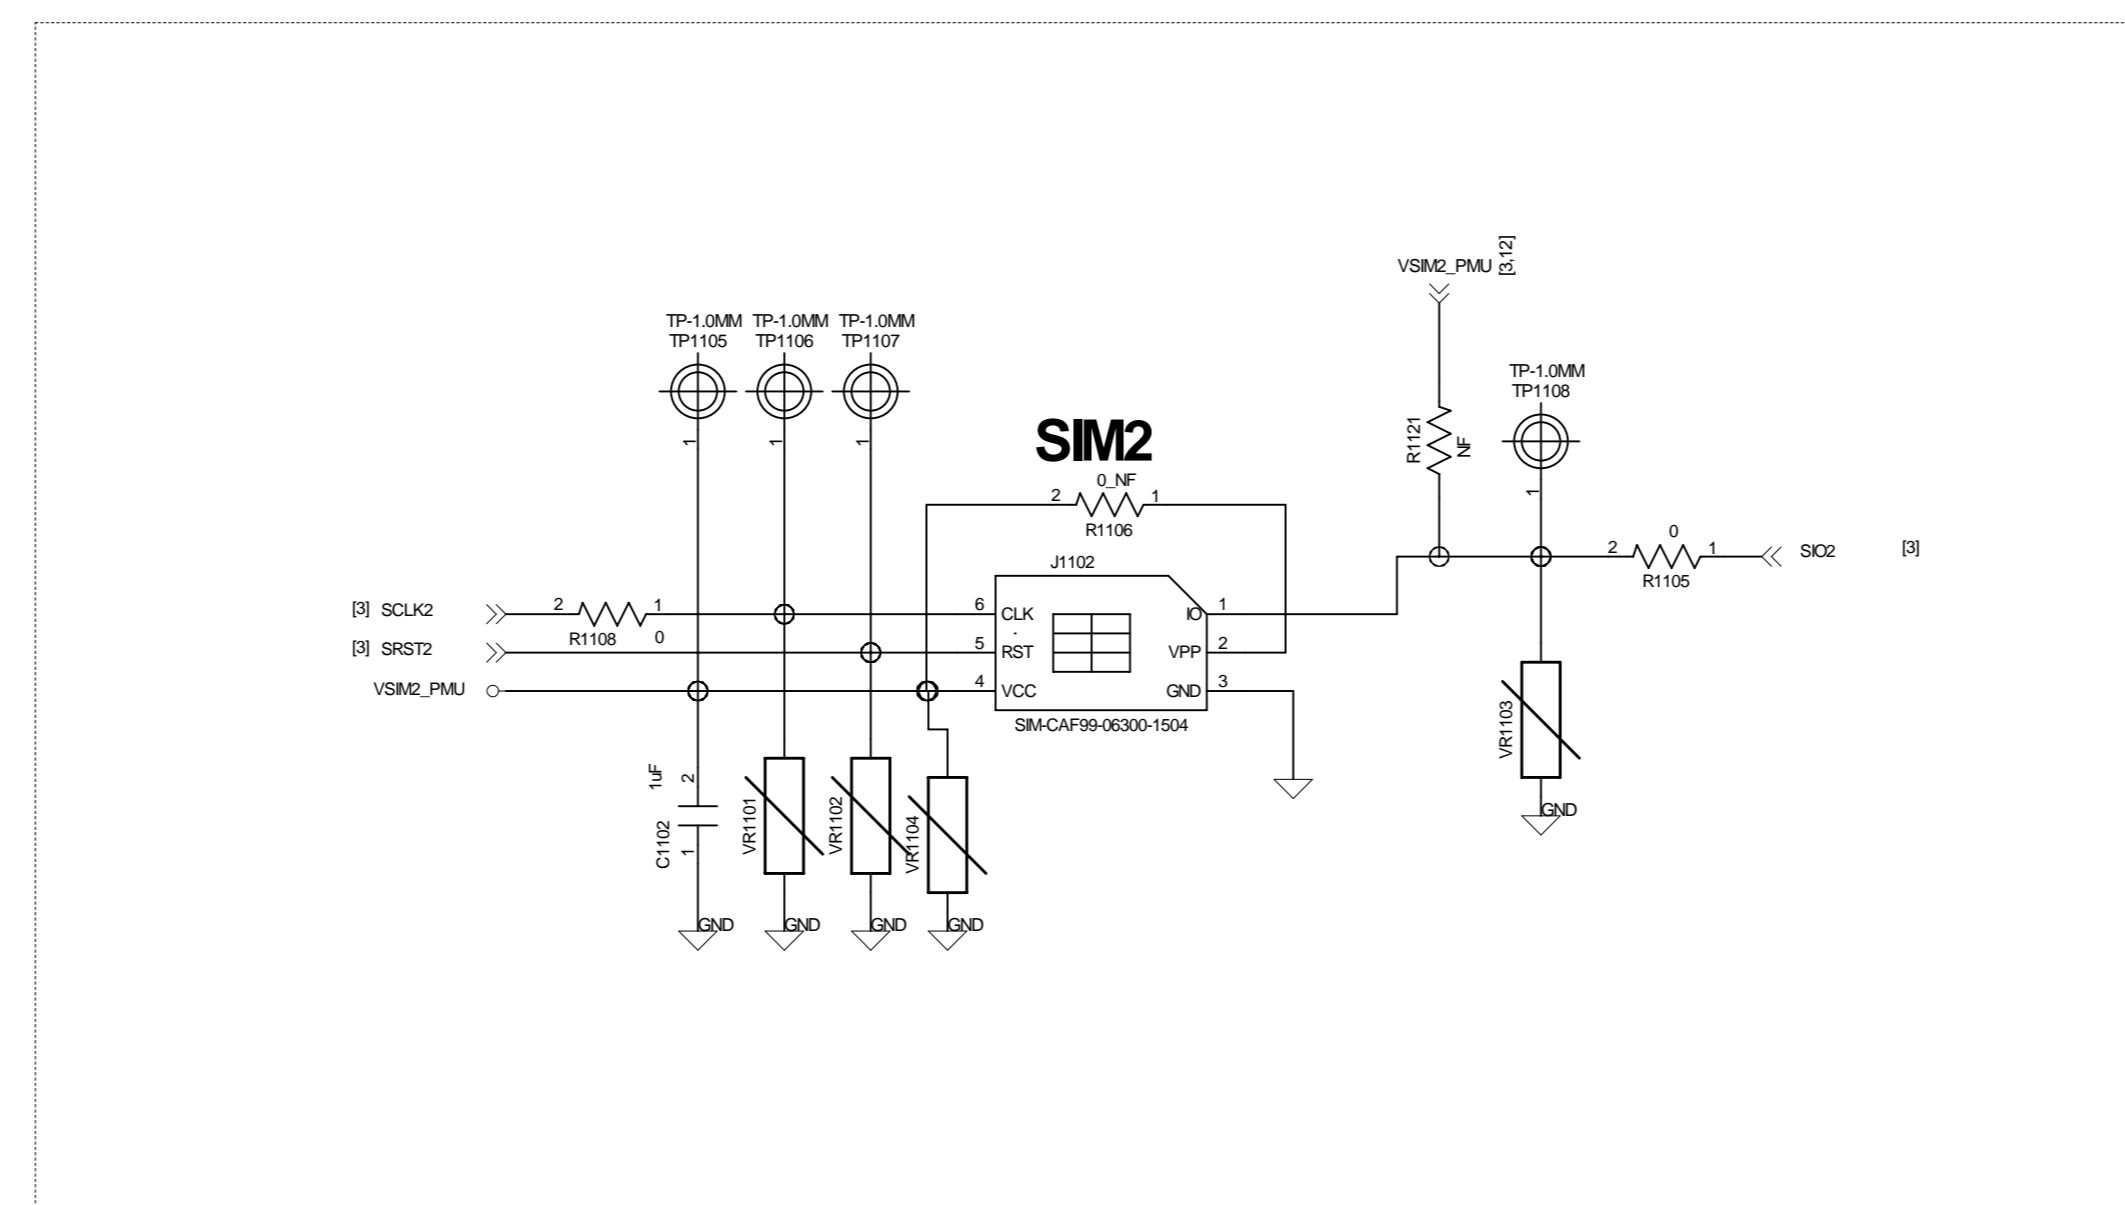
SIM2

VSIM2_PMU [3,12]

TP-1.0MM
TP1105

TP-1.0MM
TP1106

TP-1.0MM
TP1107

1 1 1

TP-1.0MM
TP1108

R1121 NF

1

0_NF
2 1
R1106

J1102

0
2 1
R1105

SIO2 [3]

[3] SCLK2
2 1
R1108 0

[3] SRST2

VSIM2_PMU

6 CLK
5 RST
4 VCC

IO 1
VPP 2
GND 3

SIM-CAF99-06300-1504

VR1103

GND

1uF 2
C1102 1

VR1101
VR1102
VR1104

GND GND GND GND